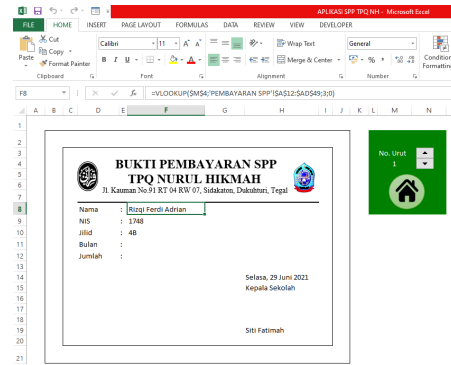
APLIKASI SPP TPQ NH - Microsoft Excel

FILE HOME INSERT PAGE LAYOUT FORMULAS DATA REVIEW VIEW DEVELOPER

Cut
Copy
Paste
Format Painter
Clipboard

Calibri 11 A A
B I U
Font

Wrap Text
Merge & Center
Alignment

General
$ % ,
Number

Condition Formattin

F8 =VLOOKUP($M$4;'PEMBAYARAN SPP'!$A$12:$AD$49;3;0)

A B C D E F G H I J K L M N

1
2
3
4
5
6
7
8
9
10
11
12
13
14
15
16
17
18
19
20
21

BUKTI PEMBAYARAN SPP
TPQ NURUL HIKMAH
Jl. Kauman No.91 RT 04 RW 07, Sidakaton, Dukuhturi, Tegal

| Nama | : | Rizqi Ferdi Adrian |
|---|---|---|
| NIS | : | 1748 |
| Jilid | : | 4B |
| Bulan | : | |
| Jumlah | : | |

Selasa, 29 Juni 2021
Kepala Sekolah

Siti Fatimah

No. Urut
1